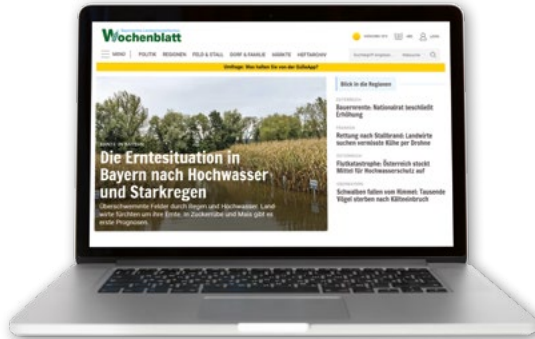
Wochenblatt

MENÜ | POLITIK | REGIONEN | FELD & STALL | DORF & FAMILIE | MÄRKTE | HEFTARCHIV

Umfrage: Was halten Sie von der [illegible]?

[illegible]

Die Erntesituation in Bayern nach Hochwasser und Starkregen

Überschwemmte Felder durch Regen und Hochwasser: Landwirte fürchten um ihre Ernte. In Zuckerrübe und Mais gibt es erste Prognosen.

Blick in die Regionen

Bauernrente: Nationalrat beschließt Erhöhung

Rettung nach Stallbrand: Landwirte suchen vermisste Kühe per Drohne

Flutkatastrophe: Österreich stockt Mittel für Hochwasserschutz auf

Schwalben fallen vom Himmel: Tausende Vögel sterben nach Kälteeinbruch